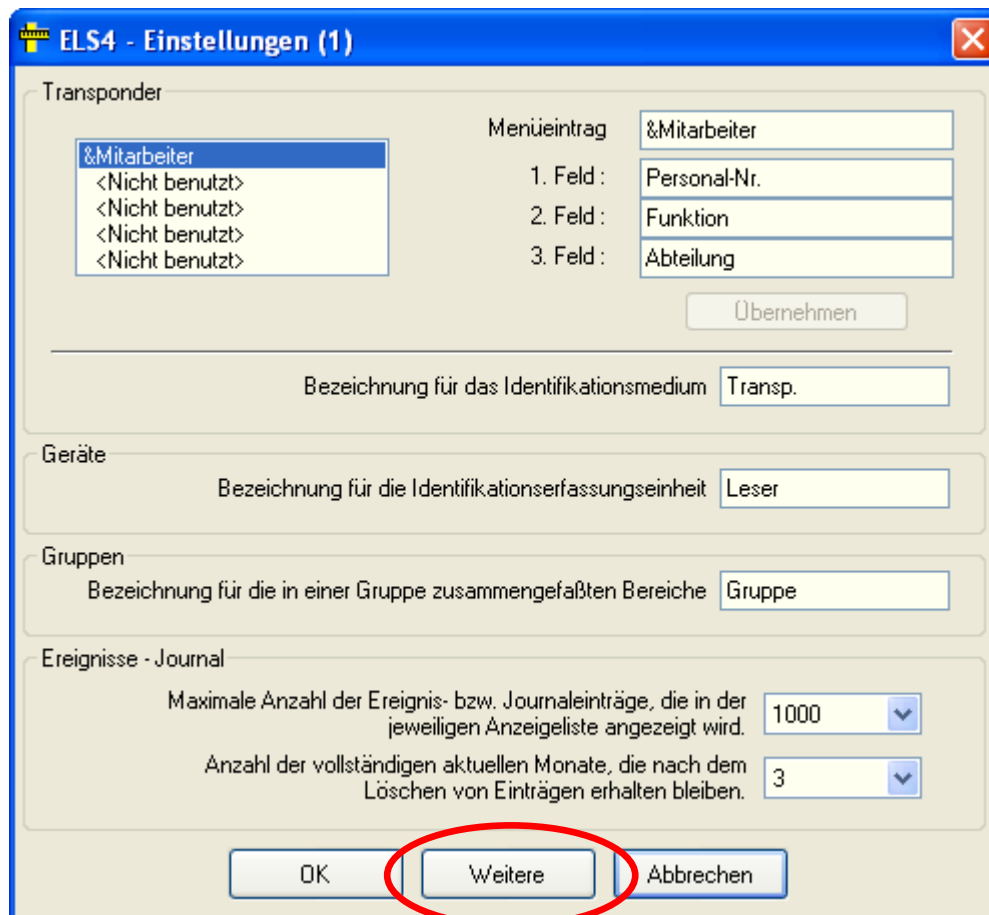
ELS4 - Einstellungen (1)

Transponder

&Mitarbeiter
<Nicht benutzt>
<Nicht benutzt>
<Nicht benutzt>
<Nicht benutzt>

Menüeintrag &Mitarbeiter
1. Feld : Personal-Nr.
2. Feld : Funktion
3. Feld : Abteilung

Übernehmen

Bezeichnung für das Identifikationsmedium Transp.

Geräte
Bezeichnung für die Identifikationserfassungseinheit Leser

Gruppen
Bezeichnung für die in einer Gruppe zusammengefaßten Bereiche Gruppe

Ereignisse - Journal
Maximale Anzahl der Ereignis- bzw. Journaleinträge, die in der jeweiligen Anzeigeliste angezeigt wird. 1000
Anzahl der vollständigen aktuellen Monate, die nach dem Löschen von Einträgen erhalten bleiben. 3

OK Weitere Abbrechen